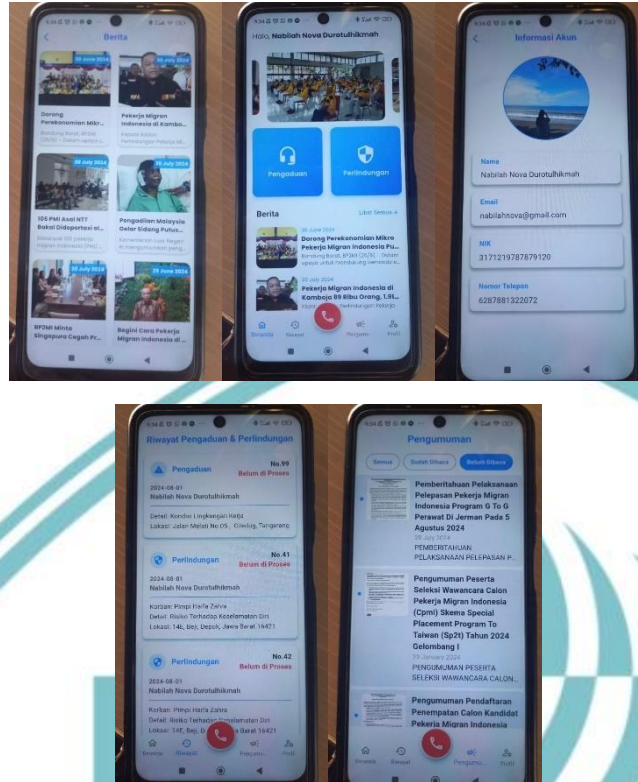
Berita

30 June 2024
Dorong Perekonomian Mikr...
Bandung Barat, BP3MI ... Dalam upaya ...

30 July 2024
Pekerja Migran Indonesia di Kambo...
Kepala Badan Perlindungan Pekerja M...

30 July 2024
105 PMI Asal NTT Bakal Dideportasi ol...

30 July 2024
Pengadilan Malaysia Gelar Sidang Putus...

30 July 2024
BP2MI Minta Singapura Cegah Pr...

29 July 2024
Begini Cara Pekerja Migran...

Halo, Nabilah Nova Durotulhikmah

Pengaduan
Perlindungan

Berita
Lihat Semua

30 June 2024
Dorong Perekonomian Mikro Pekerja Migran Indonesia Pu...
Bandung Barat, BP3MI (28/6) - Dalam upaya untuk mendukung perekonomian...

30 July 2024
Pekerja Migran Indonesia di Kamboja 89 Ribu Orang, 1.91...

Beranda
Riwayat
Pengumu...
Profil

Informasi Akun

Nama
Nabilah Nova Durotulhikmah

Email
nabilahnova@gmail.com

NIK
3171219787879120

Nomor Telepon
6287881322072

Riwayat Pengaduan & Perlindungan

Pengaduan
No.99
Belum di Proses
2024-08-01
Nabilah Nova Durotulhikmah
Detail: Kondisi Lingkungan Kerja
Lokasi: Jalan Melati No 05, Ciawi, Tangerang

Perlindungan
No.41
Belum di Proses
2024-08-01
Nabilah Nova Durotulhikmah
Korban: Pinpi Haifa Zahra
Detail: Risiko Terhadap Keselamatan Diri
Lokasi: 14E, Beji, Depok, Jawa Barat 16421

Perlindungan
No.42
Belum di Proses
2024-08-01
Nabilah Nova Durotulhikmah
Korban: Pinpi Haifa Zahra
Detail: Risiko Terhadap Keselamatan Diri
Lokasi: 14E, Beji, D... 16421

Beranda
Riwayat
Pengumu...
Profil

Pengumuman

Semua
Sudah Dibaca
Belum Dibaca

Pemberitahuan Pelaksanaan Pelepasan Pekerja Migran Indonesia Program G To G Perawat Di Jerman Pada 5 Agustus 2024
29 July 2024
PEMBERITAHUAN PELAKSANAAN PELEPASAN P...

Pengumuman Peserta Seleksi Wawancara Calon Pekerja Migran Indonesia (Cpmi) Skema Special Placement Program To Taiwan (Sp2t) Tahun 2024 Gelombang I
29 January 2024
PENGUMUMAN PESERTA SELEKSI WAWANCARA CALON...

Pengumuman Pendaftaran Penempatan Calon Kandidat Pekerja Migran Indonesia

Beranda
Riwayat
Pengumu...
Profil